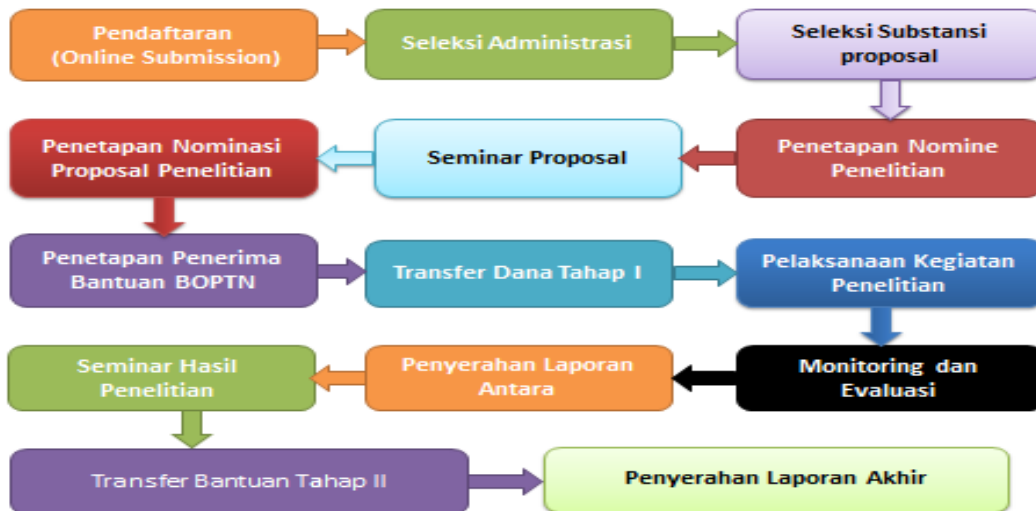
Pendaftaran (Online Submission)

Seleksi Administrasi

Seleksi Substansi proposal

Penetapan Nomine Penelitian

Seminar Proposal

Penetapan Nominasi Proposal Penelitian

Penetapan Penerima Bantuan BOPTN

Transfer Dana Tahap I

Pelaksanaan Kegiatan Penelitian

Monitoring dan Evaluasi

Penyerahan Laporan Antara

Seminar Hasil Penelitian

Transfer Bantuan Tahap II

Penyerahan Laporan Akhir